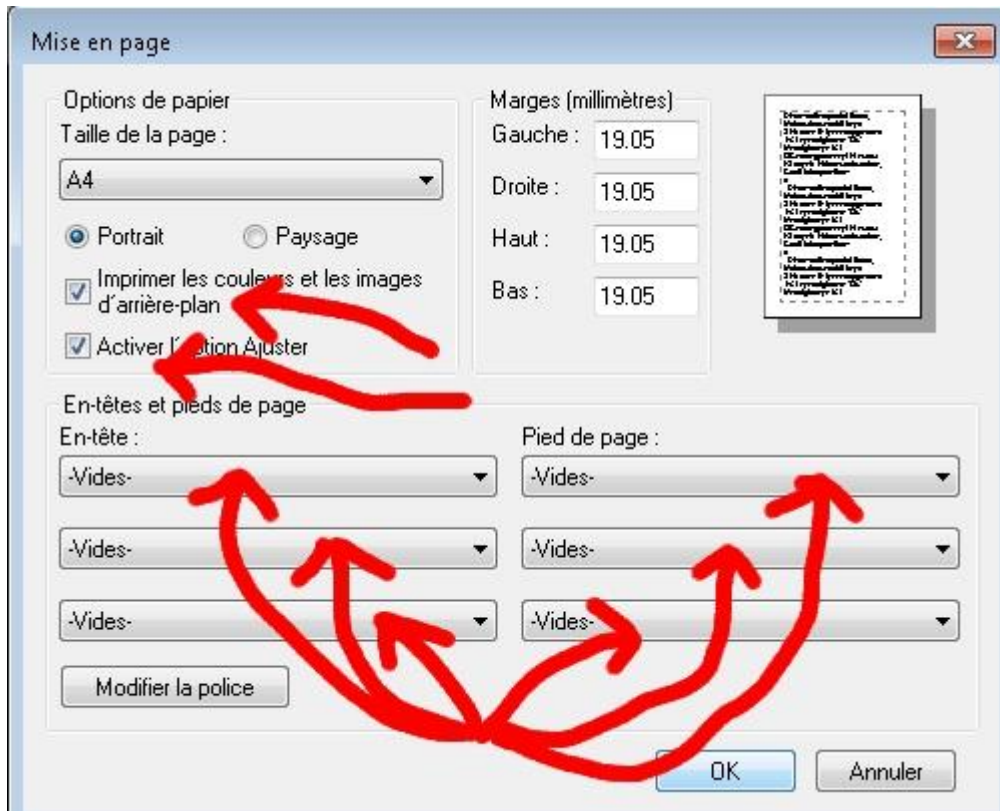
Mise en page

Options de papier
Taille de la page :
A4
Portrait
Paysage
Imprimer les couleu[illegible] et les images d'arrière-plan
Activer l'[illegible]tion Ajuster

Marges (millimètres)
Gauche : 19.05
Droite : 19.05
Haut : 19.05
Bas : 19.05

En-têtes et pieds de page
En-tête :
-Vides-
-Vides-
-Vides-
Pied de page :
-Vides-
-Vides-
-Vides-
Modifier la police

OK
Annuler